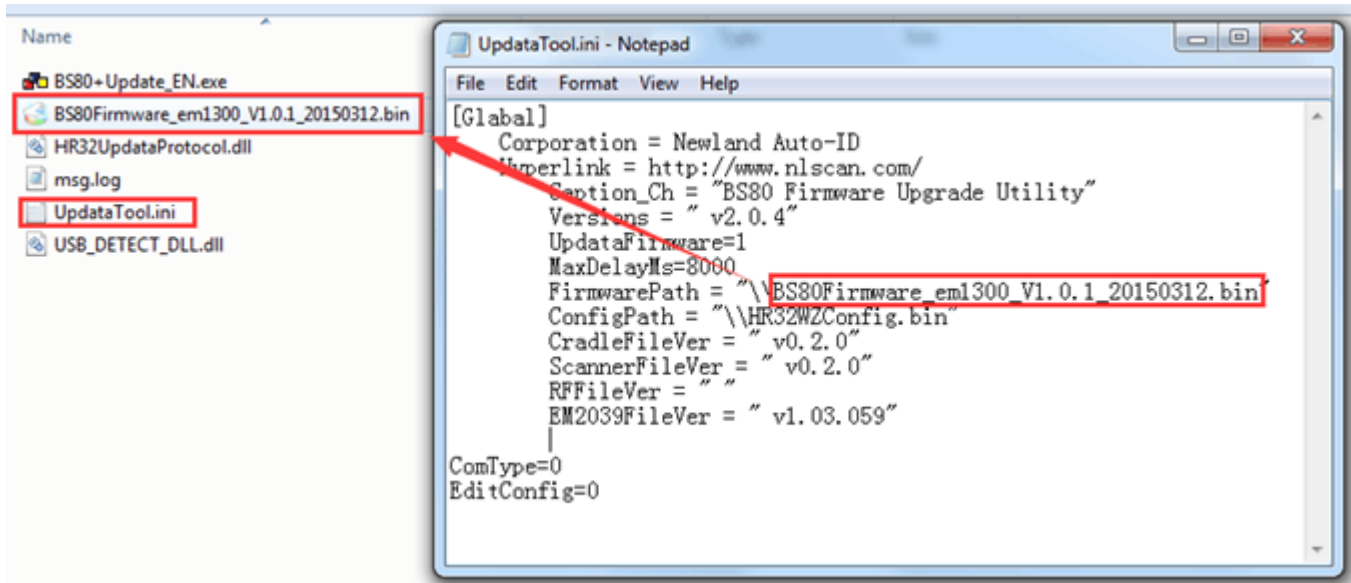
Name

BS80+Update_EN.exe
BS80Firmware_em1300_V1.0.1_20150312.bin
HR32UpdataProtocol.dll
msg.log
UpdataTool.ini
USB_DETECT_DLL.dll

UpdataTool.ini - Notepad

File Edit Format View Help

[Glabal]
Corporation = Newland Auto-ID
Hyperlink = http://www.nlscan.com/
Caption_Ch = "BS80 Firmware Upgrade Utility"
Versions = " v2.0.4"
UpdataFirmware=1
MaxDelayMs=8000
FirmwarePath = "\\BS80Firmware_em1300_V1.0.1_20150312.bin"
ConfigPath = "\\HR32WZConfig.bin"
CradleFileVer = " v0.2.0"
ScannerFileVer = " v0.2.0"
RFFileVer = " "
EM2039FileVer = " v1.03.059"

ComType=0
EditConfig=0